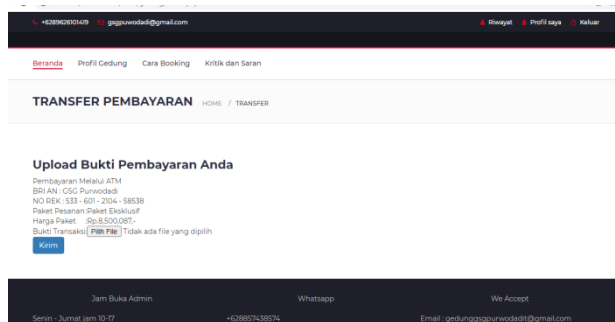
+6289626101419 gsgpuwodadi@gmail.com
Riwayat Profil saya Keluar

Beranda Profil Gedung Cara Booking Kritik dan Saran

TRANSFER PEMBAYARAN HOME / TRANSFER

Upload Bukti Pembayaran Anda

Pembayaran Melalui ATM
BRI AN : GSG Purwodadi
NO REK : 533 - 601 - 2104 - 58538
Paket Pesanan :Paket Eksklusif
Harga Paket :Rp.8,500,087,-
Bukti Transaksi Pilih File Tidak ada file yang dipilih
Kirim

Jam Buka Admin
Whatsapp
We Accept
Senin - Jumat jam 10-17
+628857438574
Email : gedunggsgpurwodadit@gmail.com